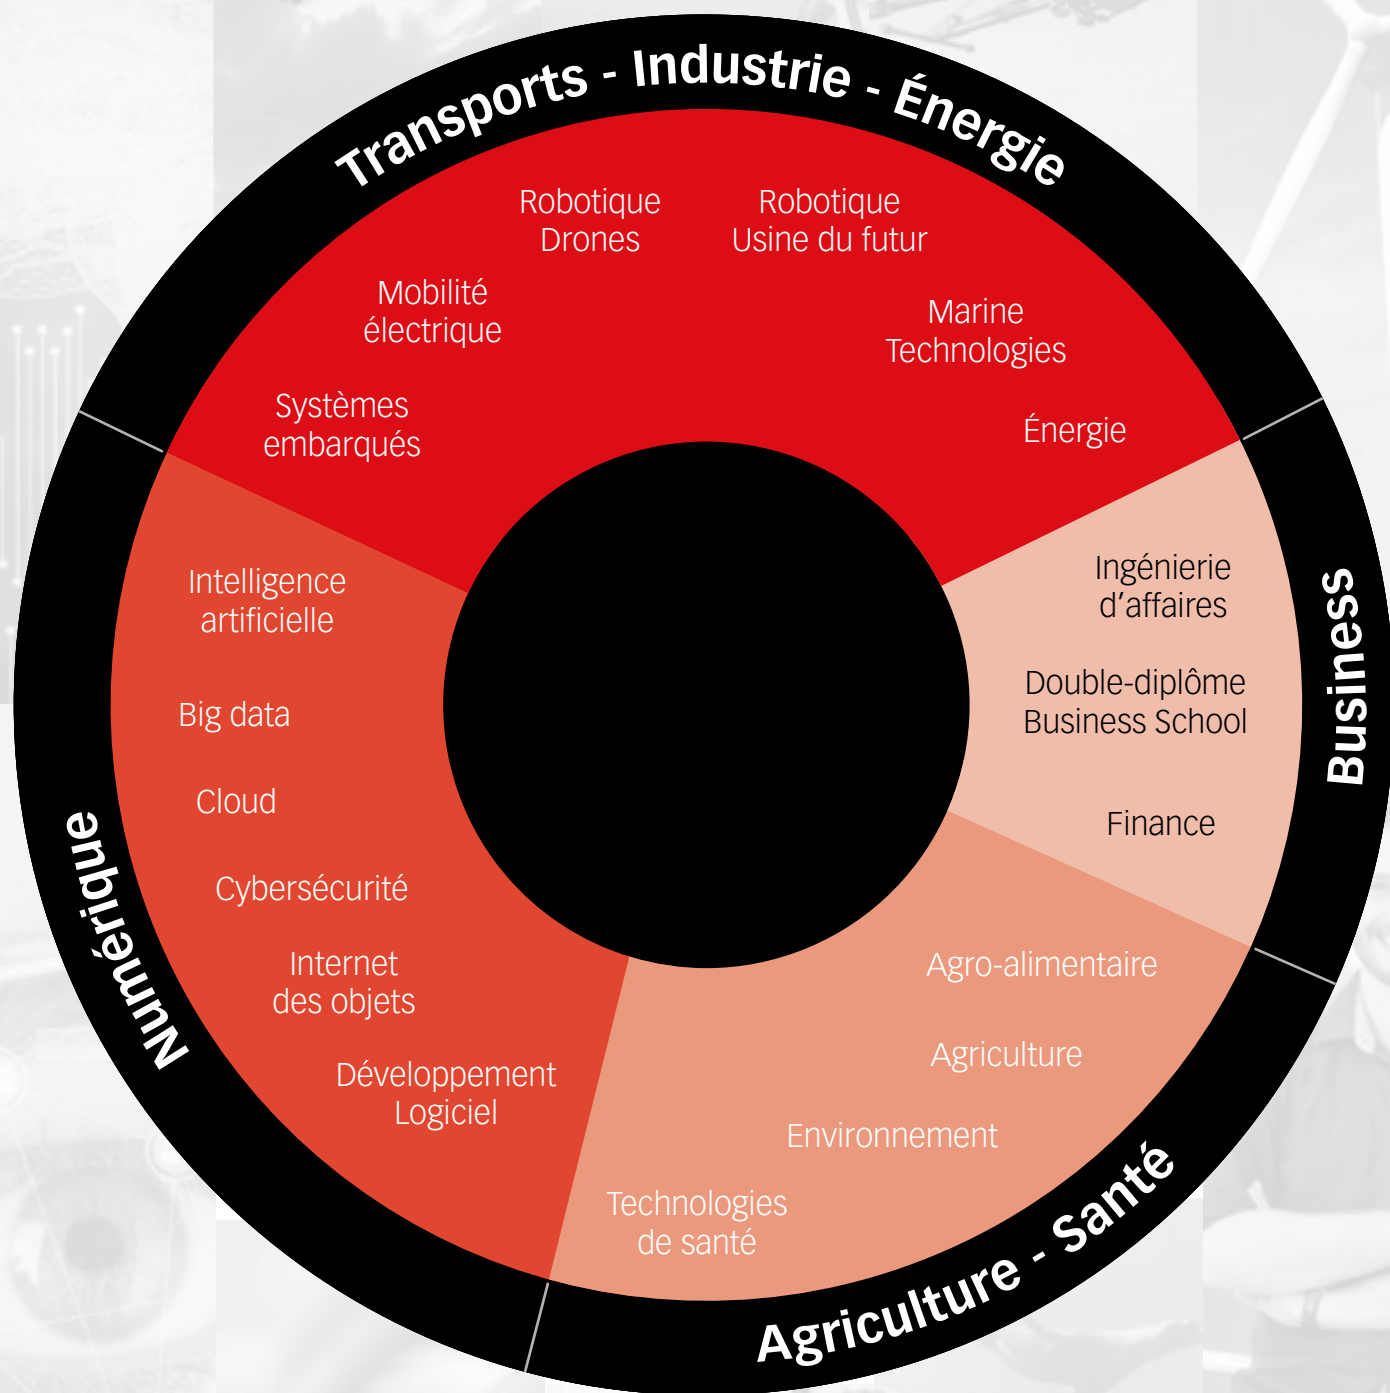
Transports - Industrie - Énergie

Robotique
Drones

Robotique
Usine du futur

Mobilité
électrique

Marine
Technologies

Systèmes
embarqués

Énergie

Business

Ingénierie
d'affaires

Double-diplôme
Business School

Finance

Numérique

Intelligence
artificielle

Big data

Cloud

Cybersécurité

Internet
des objets

Développement
Logiciel

Agriculture - Santé

Agro-alimentaire

Agriculture

Environnement

Technologies
de santé